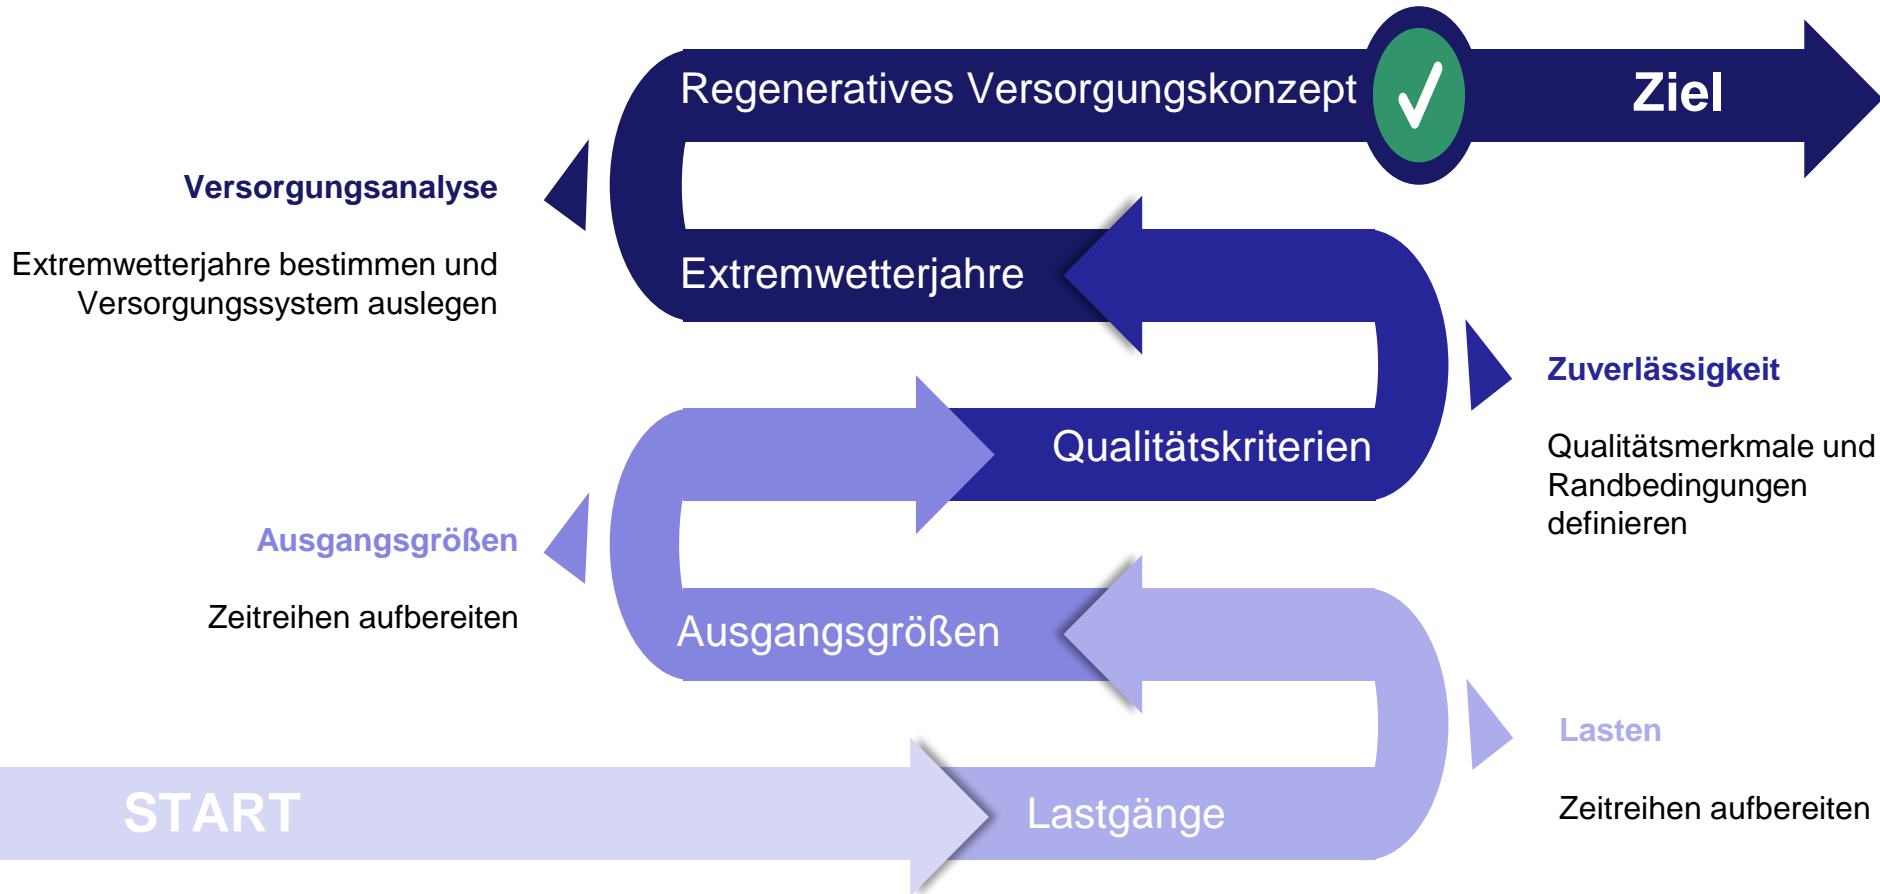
Regeneratives Versorgungskonzept

Ziel

Versorgungsanalyse

Extremwetterjahre bestimmen und Versorgungssystem auslegen

Extremwetterjahre

Zuverlässigkeit

Qualitätsmerkmale und Randbedingungen definieren

Qualitätskriterien

Ausgangsgrößen

Zeitreihen aufbereiten

Ausgangsgrößen

Lasten

Zeitreihen aufbereiten

START

Lastgänge